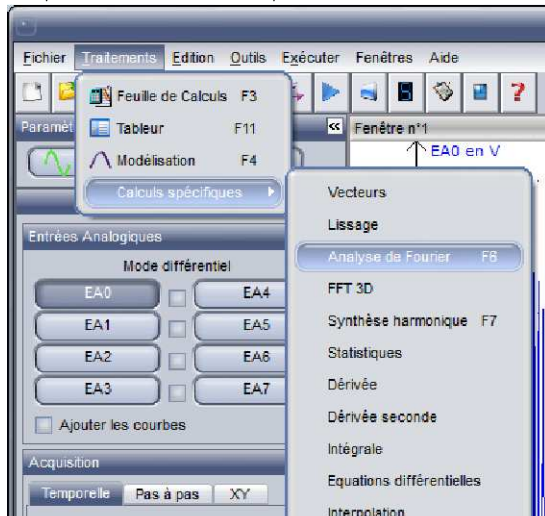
Fichier Traitements Edition Outils Exécuter Fenêtres Aide

Feuille de Calculs F3
Tableur F11
Modélisation F4
Calculs spécifiques

Paramèt
Fenêtre n°1
EA0 en V

Vecteurs
Lissage
Analyse de Fourier F8
FFT 3D
Synthèse harmonique F7
Statistiques
Dérivée
Dérivée seconde
Intégrale
Equations différentielles
Interpolation

Entrées Analogiques
Mode différentiel
EA0
EA4
EA1
EA5
EA2
EA6
EA3
EA7
Ajouter les courbes

Acquisition
Temporelle
Pas à pas
XY